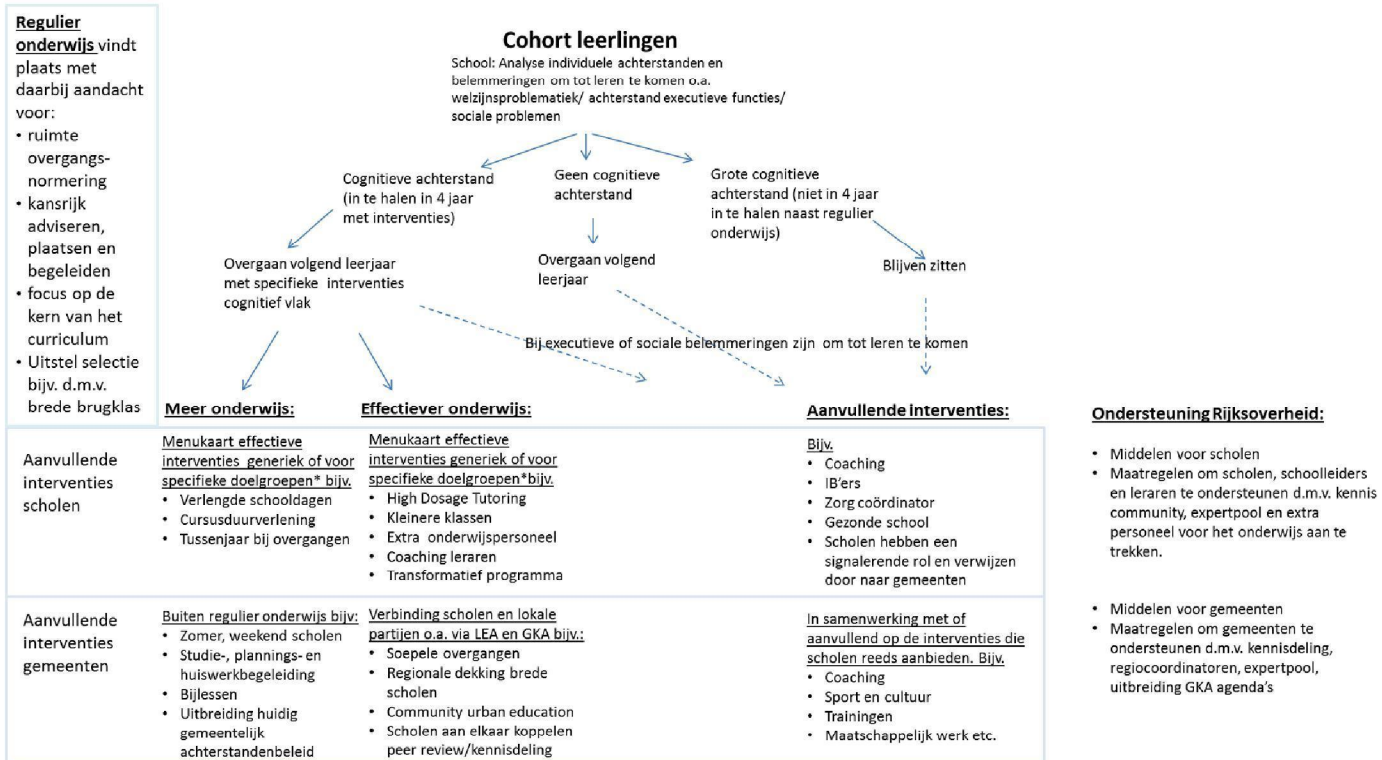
Regulier onderwijs vindt plaats met daarbij aandacht voor:
• ruimte overgangs-normering
• kansrijk adviseren, plaatsen en begeleiden
• focus op de kern van het curriculum
• Uitstel selectie bijv. d.m.v. brede brugklas

Cohort leerlingen
School: Analyse individuele achterstanden en belemmeringen om tot leren te komen o.a. welzijnsproblematiek/ achterstand executieve functies/ sociale problemen

Cognitieve achterstand (in te halen in 4 jaar met interventies)

Geen cognitieve achterstand

Grote cognitieve achterstand (niet in 4 jaar in te halen naast regulier onderwijs)

Overgaan volgend leerjaar met specifieke interventies cognitief vlak

Overgaan volgend leerjaar

Blijven zitten

Bij executieve of sociale belemmeringen zijn om tot leren te komen

Meer onderwijs:

Effectiever onderwijs:

Aanvullende interventies:

Ondersteuning Rijksoverheid:

Aanvullende interventies scholen

Menukaart effectieve interventies generiek of voor specifieke doelgroepen* bijv.
• Verlengde schooldagen
• Cursusduurverlening
• Tussenjaar bij overgangen

Menukaart effectieve interventies generiek of voor specifieke doelgroepen*bijv.
• High Dosage Tutoring
• Kleinere klassen
• Extra onderwijspersoneel
• Coaching leraren
• Transformatief programma

Bijv.
• Coaching
• IB'ers
• Zorg coördinator
• Gezonde school
• Scholen hebben een signalerende rol en verwijzen door naar gemeenten

• Middelen voor scholen
• Maatregelen om scholen, schoolleiders en leraren te ondersteunen d.m.v. kennis community, expertpool en extra personeel voor het onderwijs aan te trekken.

Aanvullende interventies gemeenten

Buiten regulier onderwijs bijv:
• Zomer, weekend scholen
• Studie-, plannings- en huiswerkbegeleiding
• Bijlessen
• Uitbreiding huidig gemeentelijk achterstandenbeleid

Verbinding scholen en lokale partijen o.a. via LEA en GKA bijv.:
• Soepele overgangen
• Regionale dekking brede scholen
• Community urban education
• Scholen aan elkaar koppelen peer review/kennisdeling

In samenwerking met of aanvullend op de interventies die scholen reeds aanbieden. Bijv.
• Coaching
• Sport en cultuur
• Trainingen
• Maatschappelijk werk etc.

• Middelen voor gemeenten
• Maatregelen om gemeenten te ondersteunen d.m.v. kennisdeling, regiocoordinatoren, expertpool, uitbreiding GKA agenda's